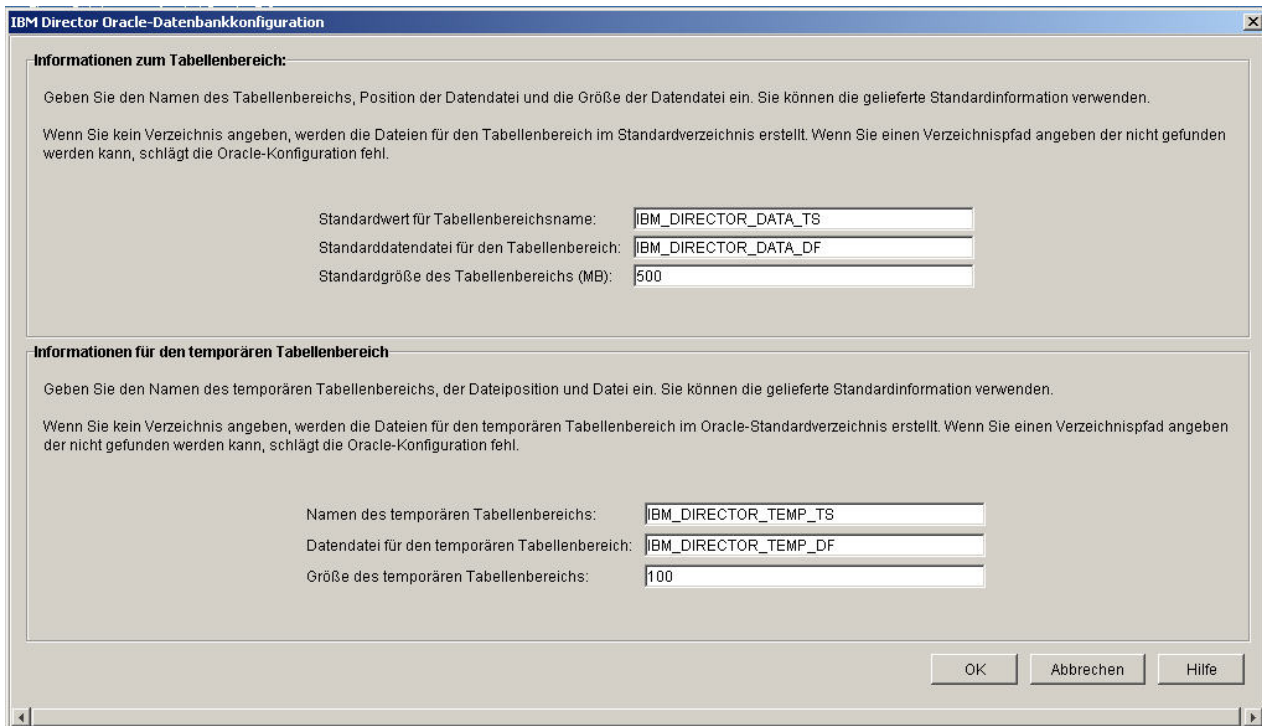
IBM Director Oracle-Datenbankkonfiguration

Informationen zum Tabellenbereich:

Geben Sie den Namen des Tabellenbereichs, Position der Datendatei und die Größe der Datendatei ein. Sie können die gelieferte Standardinformation verwenden.

Wenn Sie kein Verzeichnis angeben, werden die Dateien für den Tabellenbereich im Standardverzeichnis erstellt. Wenn Sie einen Verzeichnispfad angeben der nicht gefunden werden kann, schlägt die Oracle-Konfiguration fehl.

Standardwert für Tabellenbereichsname: IBM_DIRECTOR_DATA_TS
Standarddatendatei für den Tabellenbereich: IBM_DIRECTOR_DATA_DF
Standardgröße des Tabellenbereichs (MB): 500

Informationen für den temporären Tabellenbereich

Geben Sie den Namen des temporären Tabellenbereichs, der Dateiposition und Datei ein. Sie können die gelieferte Standardinformation verwenden.

Wenn Sie kein Verzeichnis angeben, werden die Dateien für den temporären Tabellenbereich im Oracle-Standardverzeichnis erstellt. Wenn Sie einen Verzeichnispfad angeben der nicht gefunden werden kann, schlägt die Oracle-Konfiguration fehl.

Namen des temporären Tabellenbereichs: IBM_DIRECTOR_TEMP_TS
Datendatei für den temporären Tabellenbereich: IBM_DIRECTOR_TEMP_DF
Größe des temporären Tabellenbereichs: 100

OK
Abbrechen
Hilfe